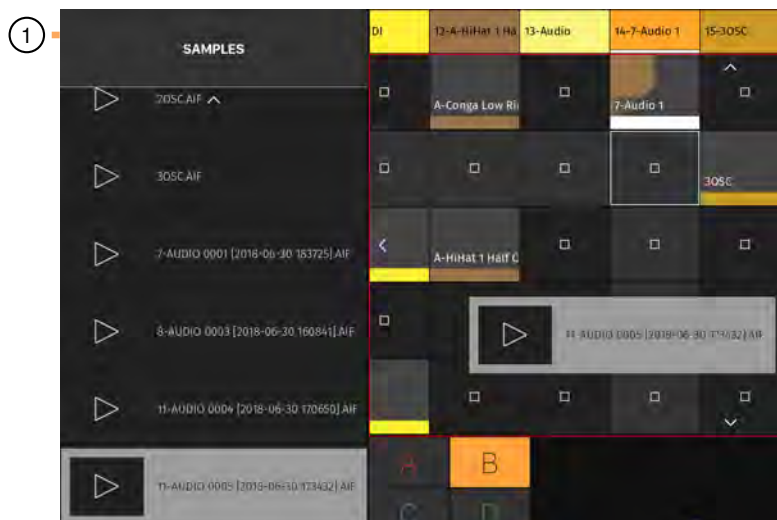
1

SAMPLES

2OSC.AIF

3OSC.AIF

7-AUDIO 0001 [2018-06-30 183725].AIF

8-AUDIO 0003 [2018-06-30 160841].AIF

11-AUDIO 0004 [2018-06-30 170650].AIF

11-AUDIO 0005 [2018-06-30 173432].AIF

DI

12-A-HiHat 1 Ha

13-Audio

14-7-Audio 1

15-3OSC

A-Conga Low Ri

7-Audio 1

3OSC

A-HiHat 1 Half C

11-AUDIO 0005 [2018-06-30 173432].AIF

A

B

C

D